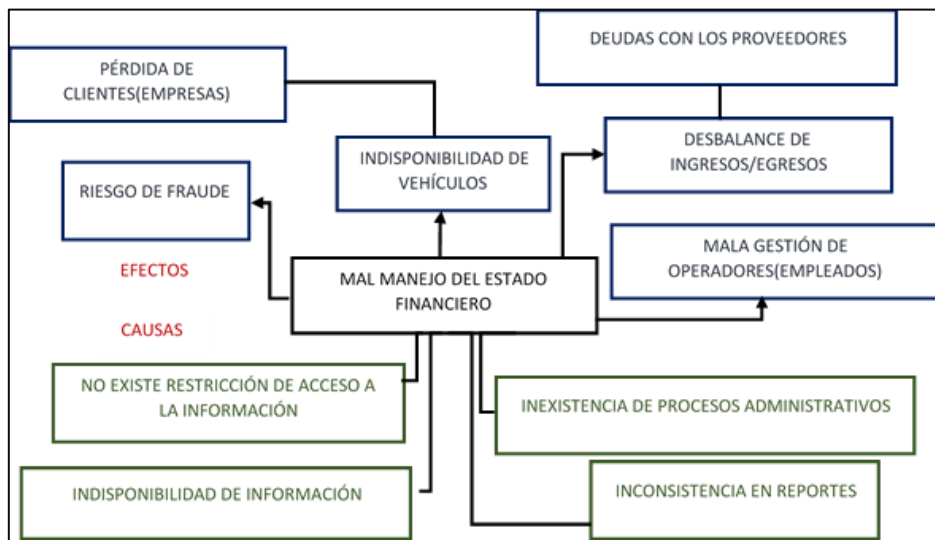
DEUDAS CON LOS PROVEEDORES

PÉRDIDA DE CLIENTES(EMPRESAS)

INDISPONIBILIDAD DE VEHÍCULOS

DESBALANCE DE INGRESOS/EGRESOS

RIESGO DE FRAUDE

MALA GESTIÓN DE OPERADORES(EMPLEADOS)

EFECTOS

MAL MANEJO DEL ESTADO FINANCIERO

CAUSAS

NO EXISTE RESTRICCIÓN DE ACCESO A LA INFORMACIÓN

INEXISTENCIA DE PROCESOS ADMINISTRATIVOS

INDISPONIBILIDAD DE INFORMACIÓN

INCONSISTENCIA EN REPORTES